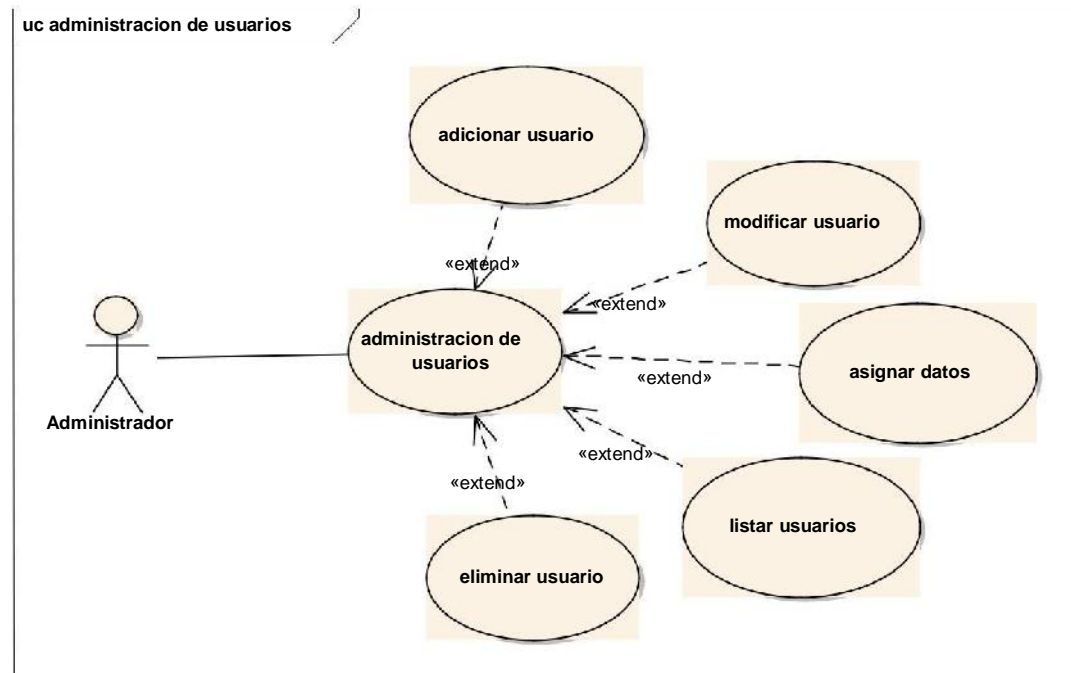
uc administracion de usuarios

adicionar usuario

modificar usuario

«extend»

«extend»

administracion de usuarios

asignar datos

«extend»

Administrador

«extend»

«extend»

listar usuarios

eliminar usuario